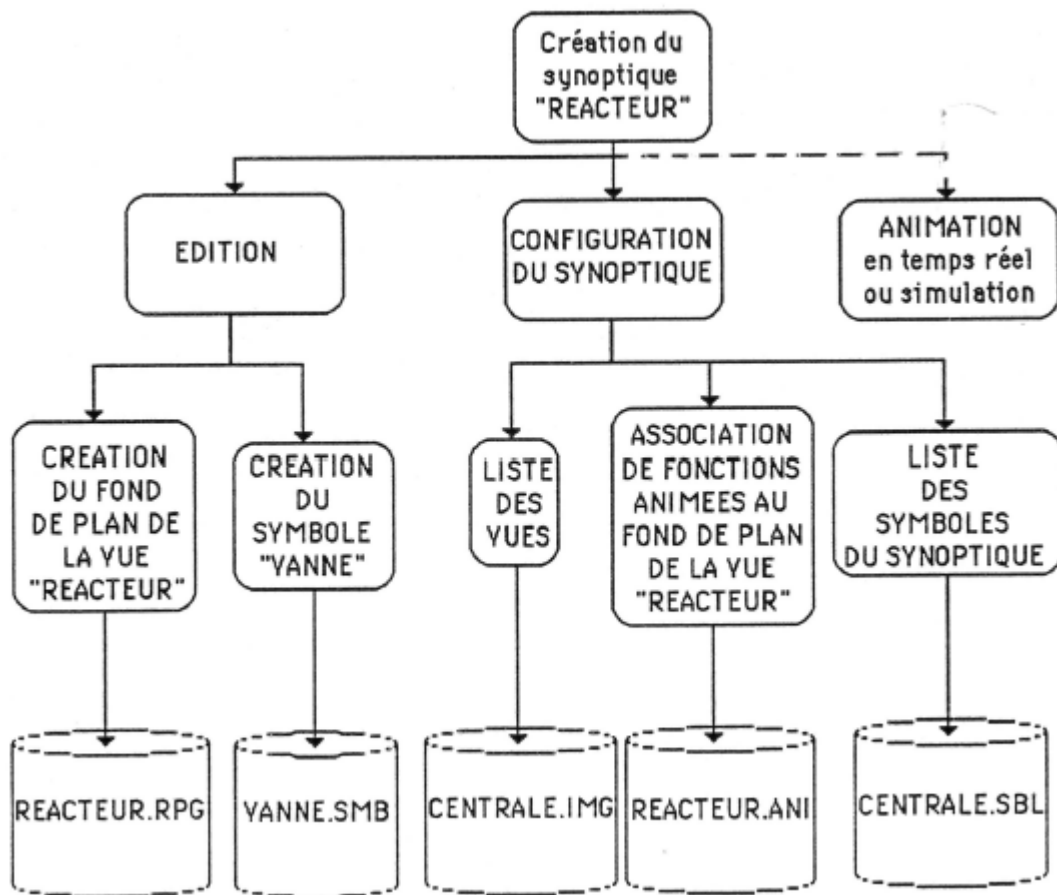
Création du synoptique "REACTEUR"

EDITION

CONFIGURATION DU SYNOPTIQUE

ANIMATION en temps réel ou simulation

CREATION DU FOND DE PLAN DE LA VUE "REACTEUR"

CREATION DU SYMBOLE "VANNE"

LISTE DES VUES

ASSOCIATION DE FONCTIONS ANIMEES AU FOND DE PLAN DE LA VUE "REACTEUR"

LISTE DES SYMBOLES DU SYNOPTIQUE

REACTEUR.RPG

VANNE.SMB

CENTRALE.IMG

REACTEUR.ANI

CENTRALE.SBL